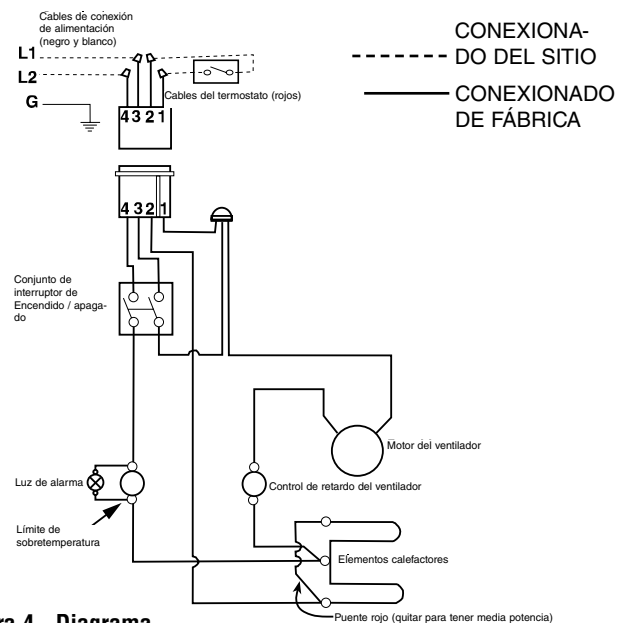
Cables de conexión de alimentación (negro y blanco)

L1

L2

G

4 3 2 1

Cables del termostato (rojos)

CONEXIONADO DEL SITIO

CONEXIONADO DE FÁBRICA

4 3 2 1

Conjunto de interruptor de Encendido / apagado

Luz de alarma

Límite de sobretemperatura

Control de retardo del ventilador

Motor del ventilador

Elementos calefactores

Puente rojo (quitar para tener media potencia)

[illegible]ra 4 – Diagrama